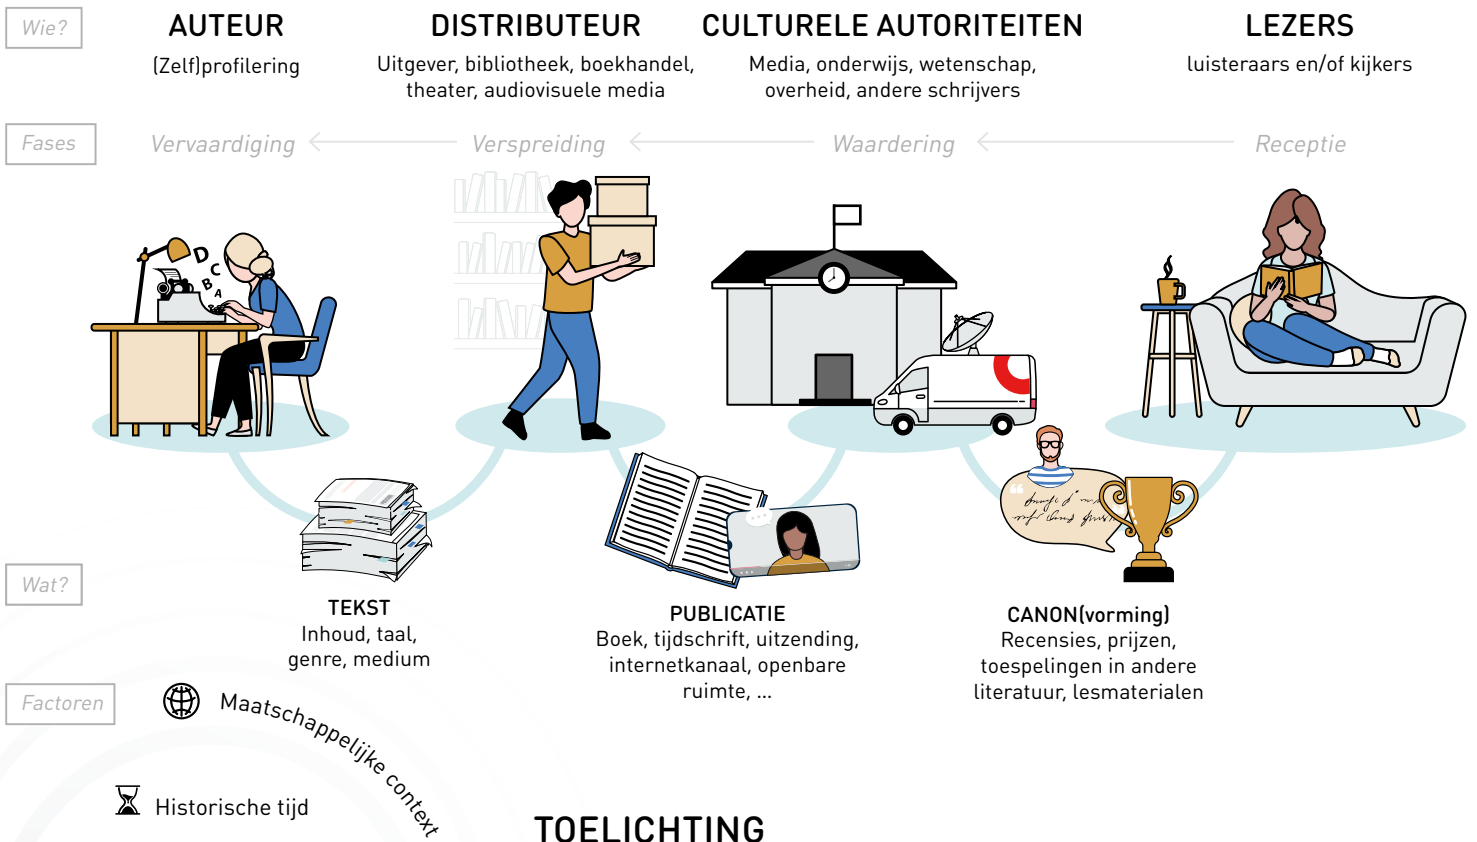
Wie?

AUTEUR
(Zelf)profilering

DISTRIBUTEUR
Uitgever, bibliotheek, boekhandel, theater, audiovisuele media

CULTURELE AUTORITEITEN
Media, onderwijs, wetenschap, overheid, andere schrijvers

LEZERS
luisteraars en/of kijkers

Fases

Vervaardiging ← Verspreiding ← Waardering ← Receptie

Wat?

TEKST
Inhoud, taal, genre, medium

PUBLICATIE
Boek, tijdschrift, uitzending, internetkanaal, openbare ruimte, ...

CANON(vorming)
Recensies, prijzen, toespelingen in andere literatuur, lesmaterialen

Factoren

Maatschappelijke context

Historische tijd

TOELICHTING